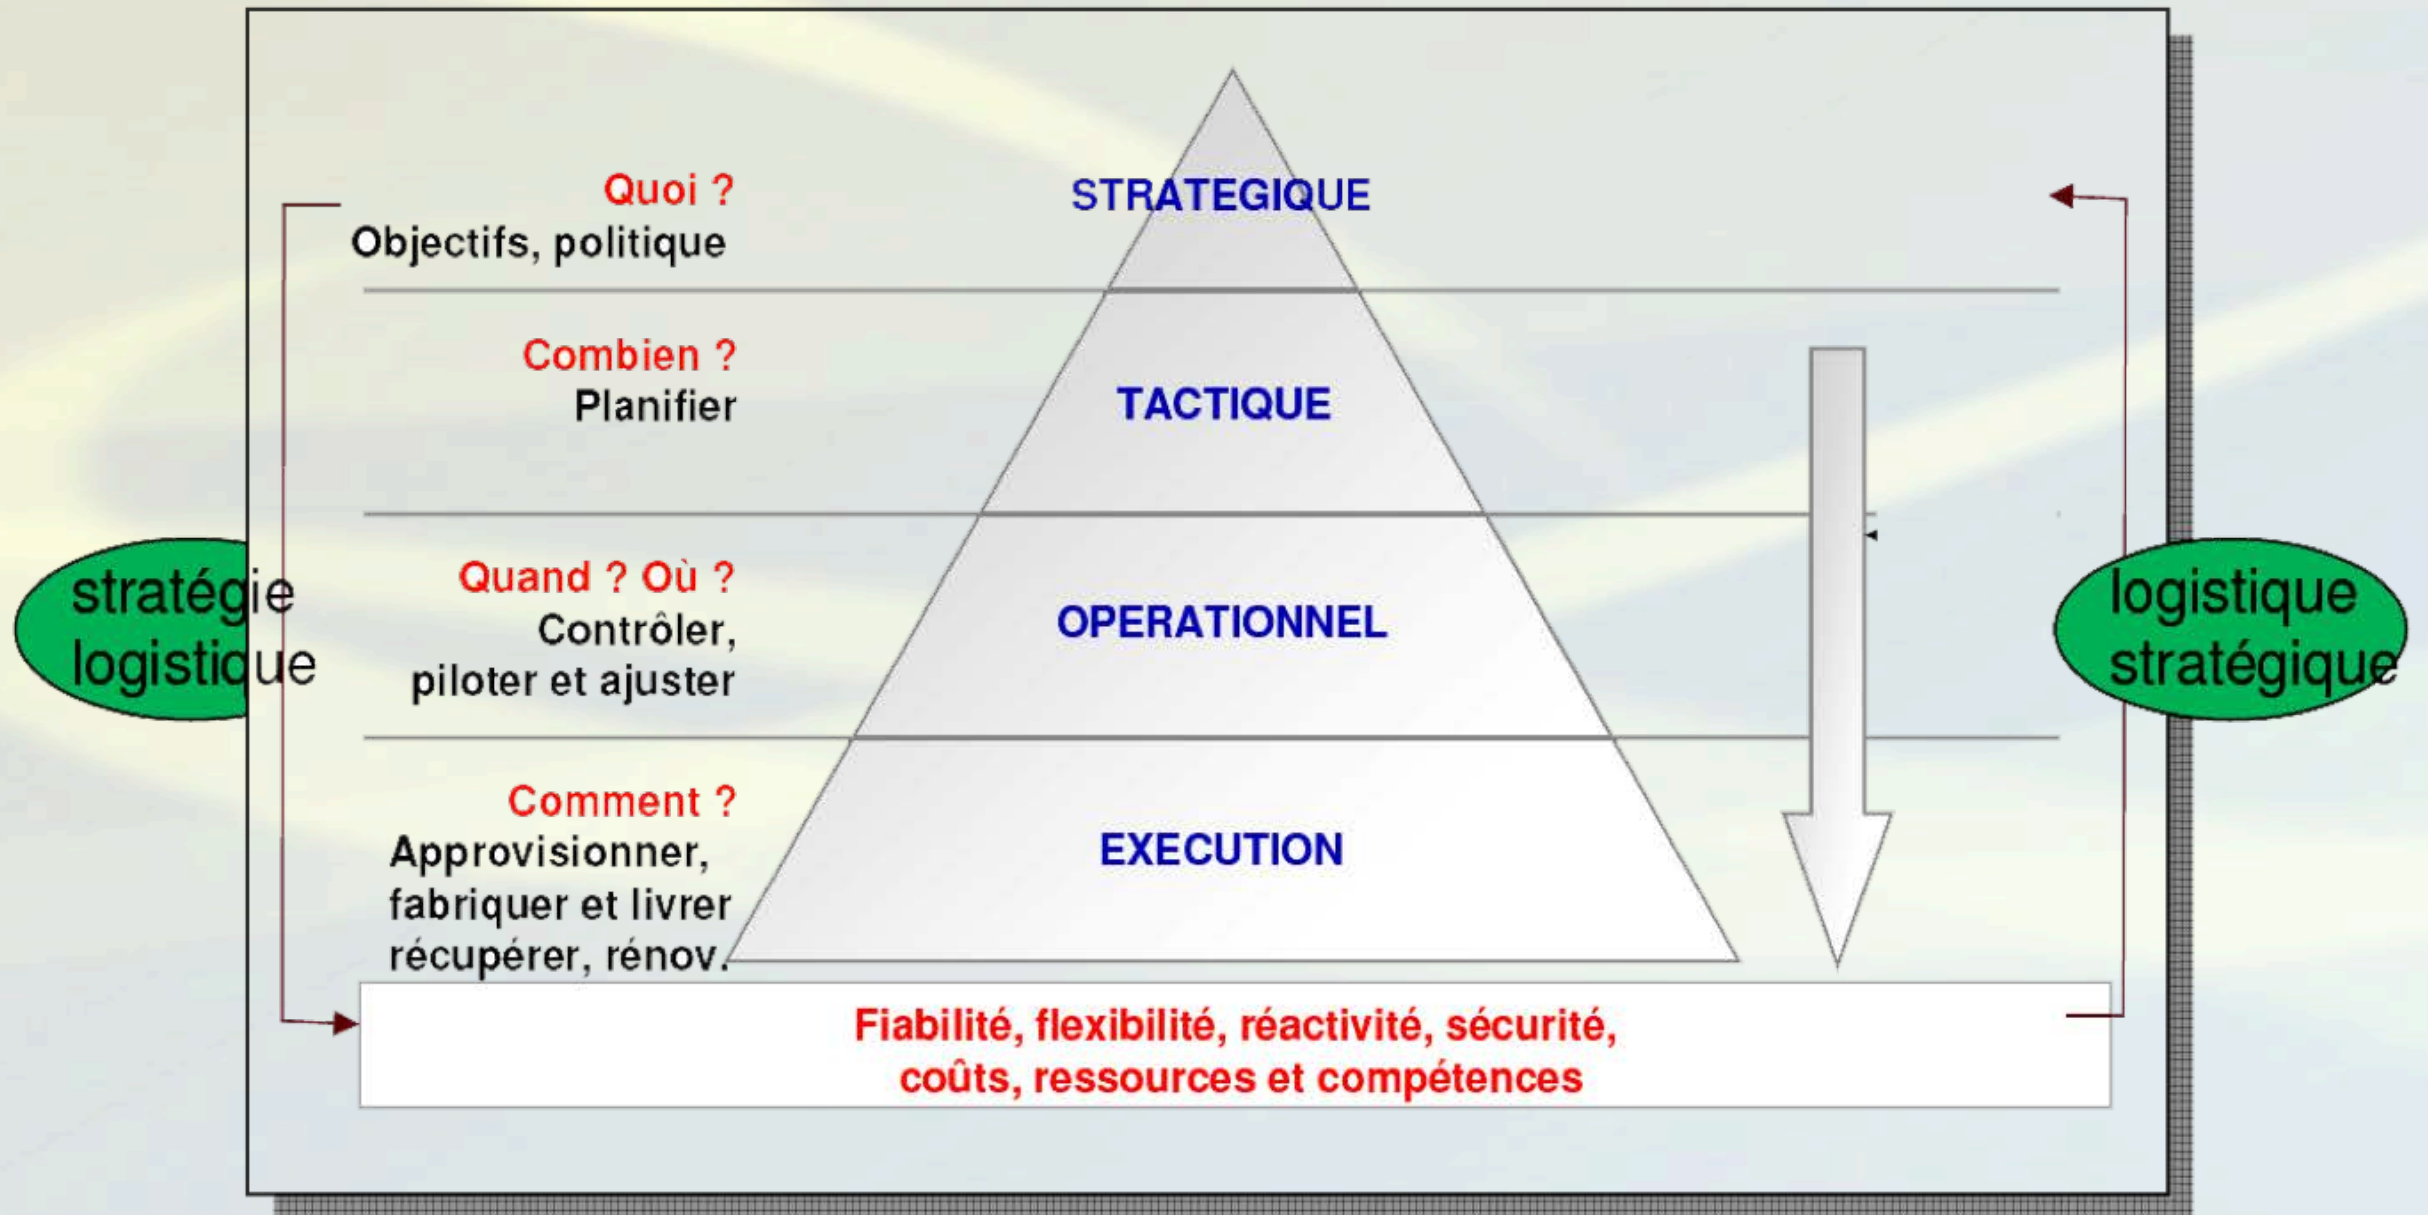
stratégie logistique

Quoi ?
Objectifs, politique

STRATEGIQUE

Combien ?
Planifier

TACTIQUE

Quand ? Où ?
Contrôler, piloter et ajuster

OPERATIONNEL

Comment ?
Approvisionner, fabriquer et livrer récupérer, rénov.

EXECUTION

logistique stratégique

Fiabilité, flexibilité, réactivité, sécurité, coûts, ressources et compétences